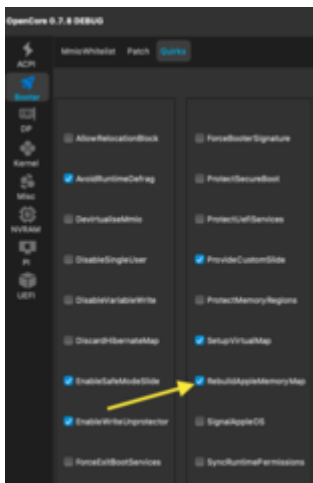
OpenCore 0.7.6 DEBUG

ACPI
Booter
DP
Kernel
Misc
NVRAM
PI
UEFI

MmioWhitelist Patch Quirks

AllowRelocationBlock
AvoidRuntimeDefrag
DevirtualiseMmio
DisableSingleUser
DisableVariableWrite
DiscardHibernateMap
EnableSafeModeSlide
EnableWriteUnprotector
ForceExitBootServices

ForceBooterSignature
ProtectSecureBoot
ProtectUefiServices
ProvideCustomSlide
ProtectMemoryRegions
SetupVirtualMap
RebuildAppleMemoryMap
SignalAppleOS
SyncRuntimePermissions